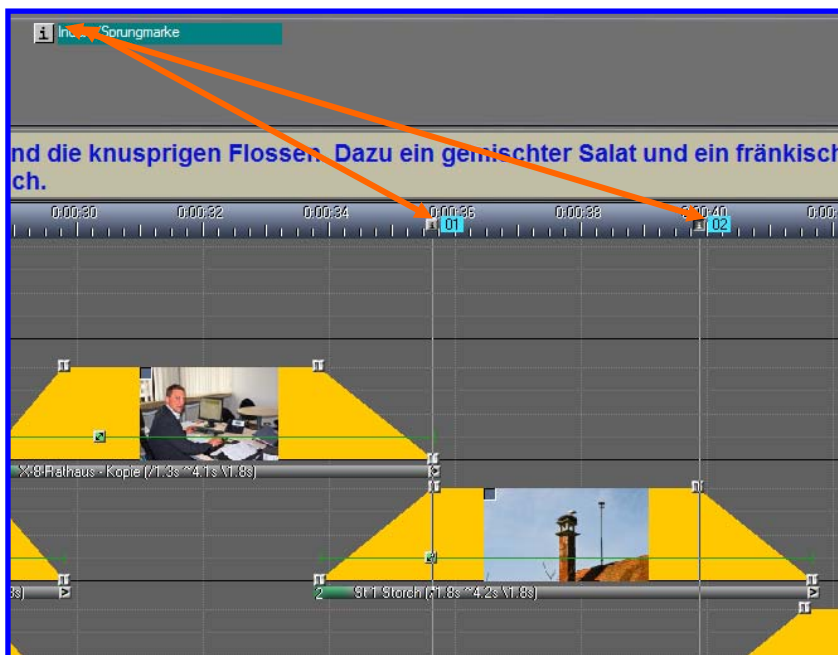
Index/Sprungmarke

nd die knusprigen Flossen. Dazu ein gemischter Salat und ein fränkisch ch.

0:00:30 0:00:32 0:00:34 0:00:36 0:00:38 0:00:40 0:00:

01 02

X 8 Rathaus - Kopie (/1.3s ~4.1s \1.8s)

8s)

2 St 1 Storch (/1.8s ~4.2s \1.8s)